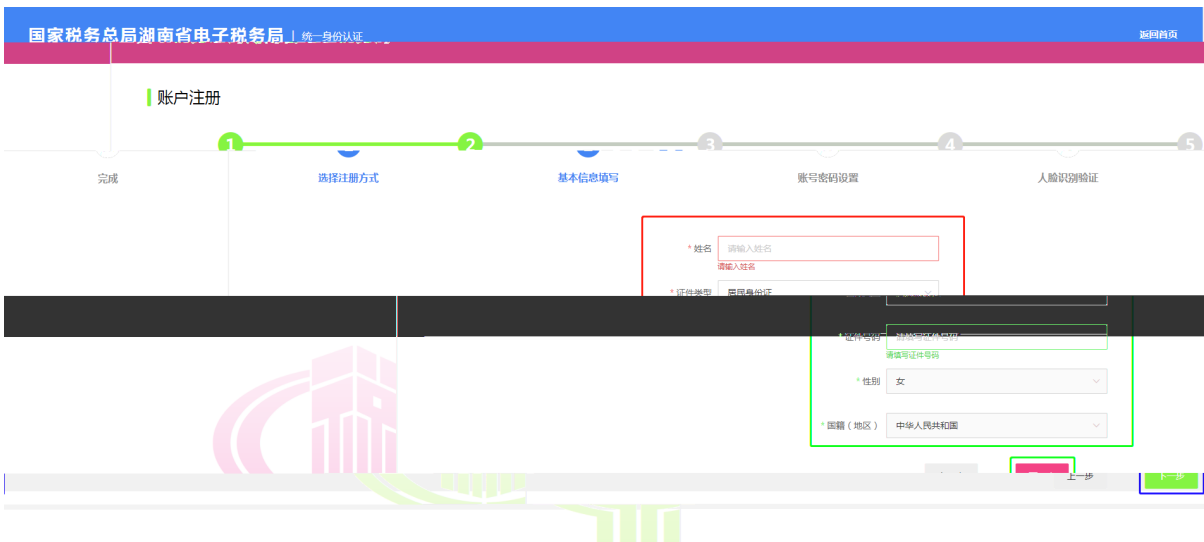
国家税务总局湖南省电子税务局 | 统一身份认证

返回首页

账户注册

1 2 3 4 5

完成

选择注册方式

基本信息填写

账号密码设置

人脸识别验证

* 姓名 请输入姓名
请输入姓名

* 证件类型 居民身份证

* 证件号码 请填写证件号码
请填写证件号码

* 性别 女

* 国籍（地区） 中华人民共和国

上一步

下一步